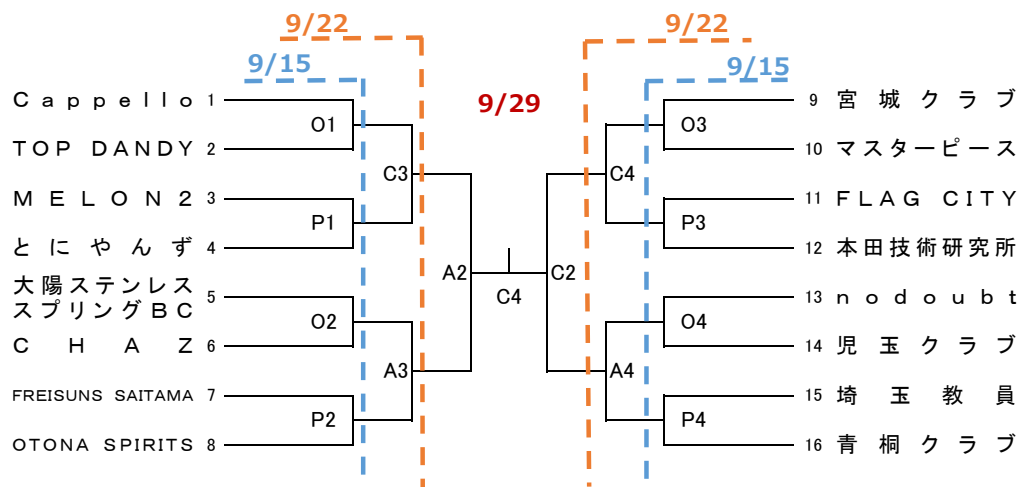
9/22
9/15
Cappello 1
TOP DANDY 2
MELON2 3
とにやんず 4
大陽ステンレススプリングBC 5
CHAZ 6
FREISUNS SAITAMA 7
OTONA SPIRITS 8
O1
P1
O2
P2
C3
A3
A2
9/29
C4
C2
C4
A4
O3
P3
O4
P4
9/22
9/15
9 宮城クラブ
10 マスターピース
11 FLAG CITY
12 本田技術研究所
13 nodoubt
14 児玉クラブ
15 埼玉教員
16 青桐クラブ